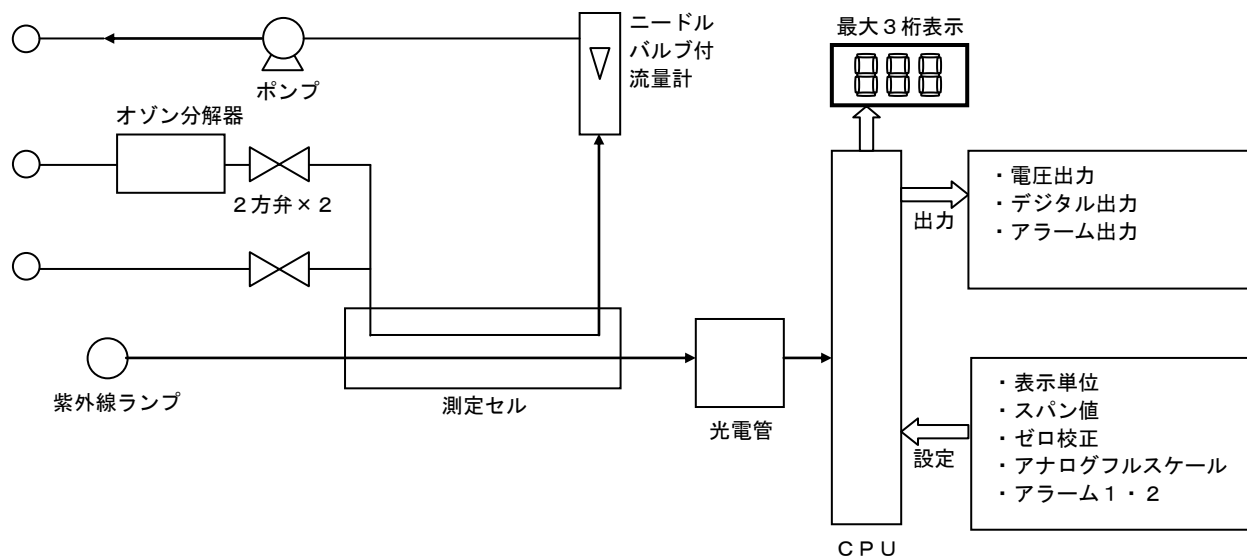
ポンプ

ニードル
バルブ付
流量計

最大３桁表示

888

オゾン分解器

２方弁×２

出力

・電圧出力
・デジタル出力
・アラーム出力

紫外線ランプ

測定セル

光電管

設定

・表示単位
・スパン値
・ゼロ校正
・アナログフルスケール
・アラーム１・２

ＣＰＵ